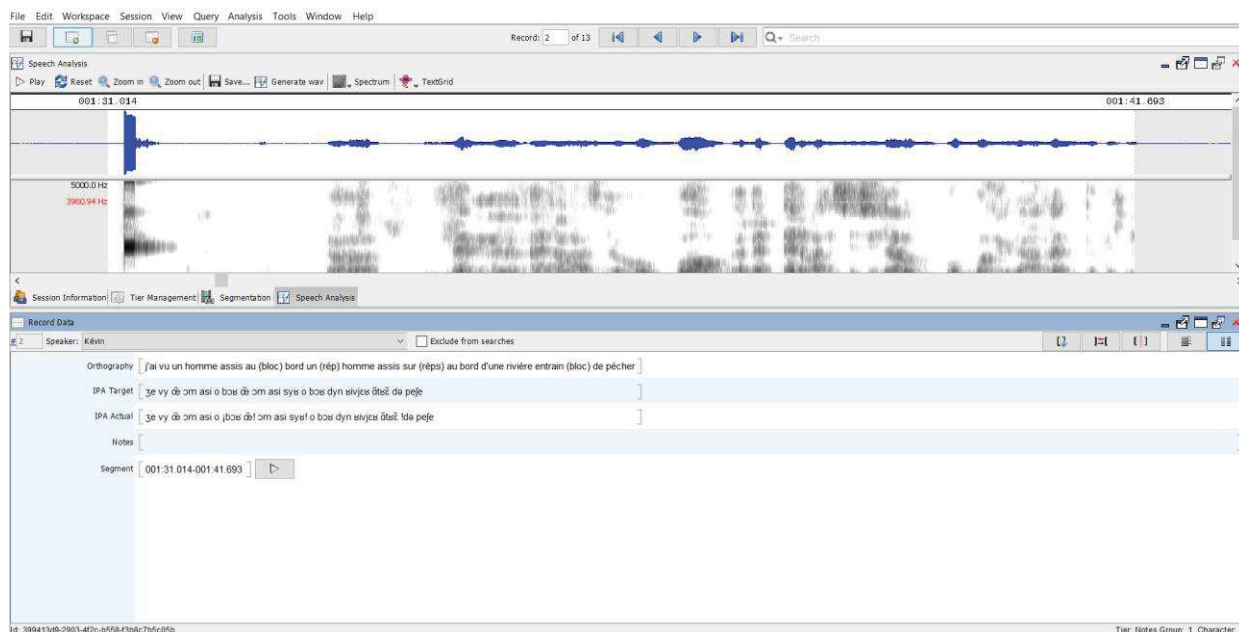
File Edit Workspace Session View Query Analysis Tools Window Help

Record: 2 of 13

Search

Speech Analysis

Play Reset Zoom in Zoom out Save... Generate wav Spectrum TextGrid

001:31.014

001:41.693

5000.0 Hz
3960.94 Hz

Session Information Tier Management Segmentation Speech Analysis

Record Data

#2 Speaker: Kévin

Exclude from searches

Orthography j'ai vu un homme assis au (bloc) bord un (rép) homme assis sur (réps) au bord d'une rivière entrain (bloc) de pécher

IPA Target ʒe vy œ̃ ɔm asi o bɔʁ œ̃ ɔm asi syʁ o bɔʁ dyn ʁivjɛʁ ɑ̃tʁɛ̃ də peʃe

IPA Actual ʒe vy œ̃ ɔm asi o ¡bɔʁ œ̃! ɔm asi syʁ! o bɔʁ dyn ʁivjɛʁ ɑ̃tʁɛ̃ !də peʃe

Notes

Segment 001:31.014-001:41.693

Id: 399413d9-2903-4f2c-b558-f3b8c7b5c05b

Tier: Notes Group: 1 Character: